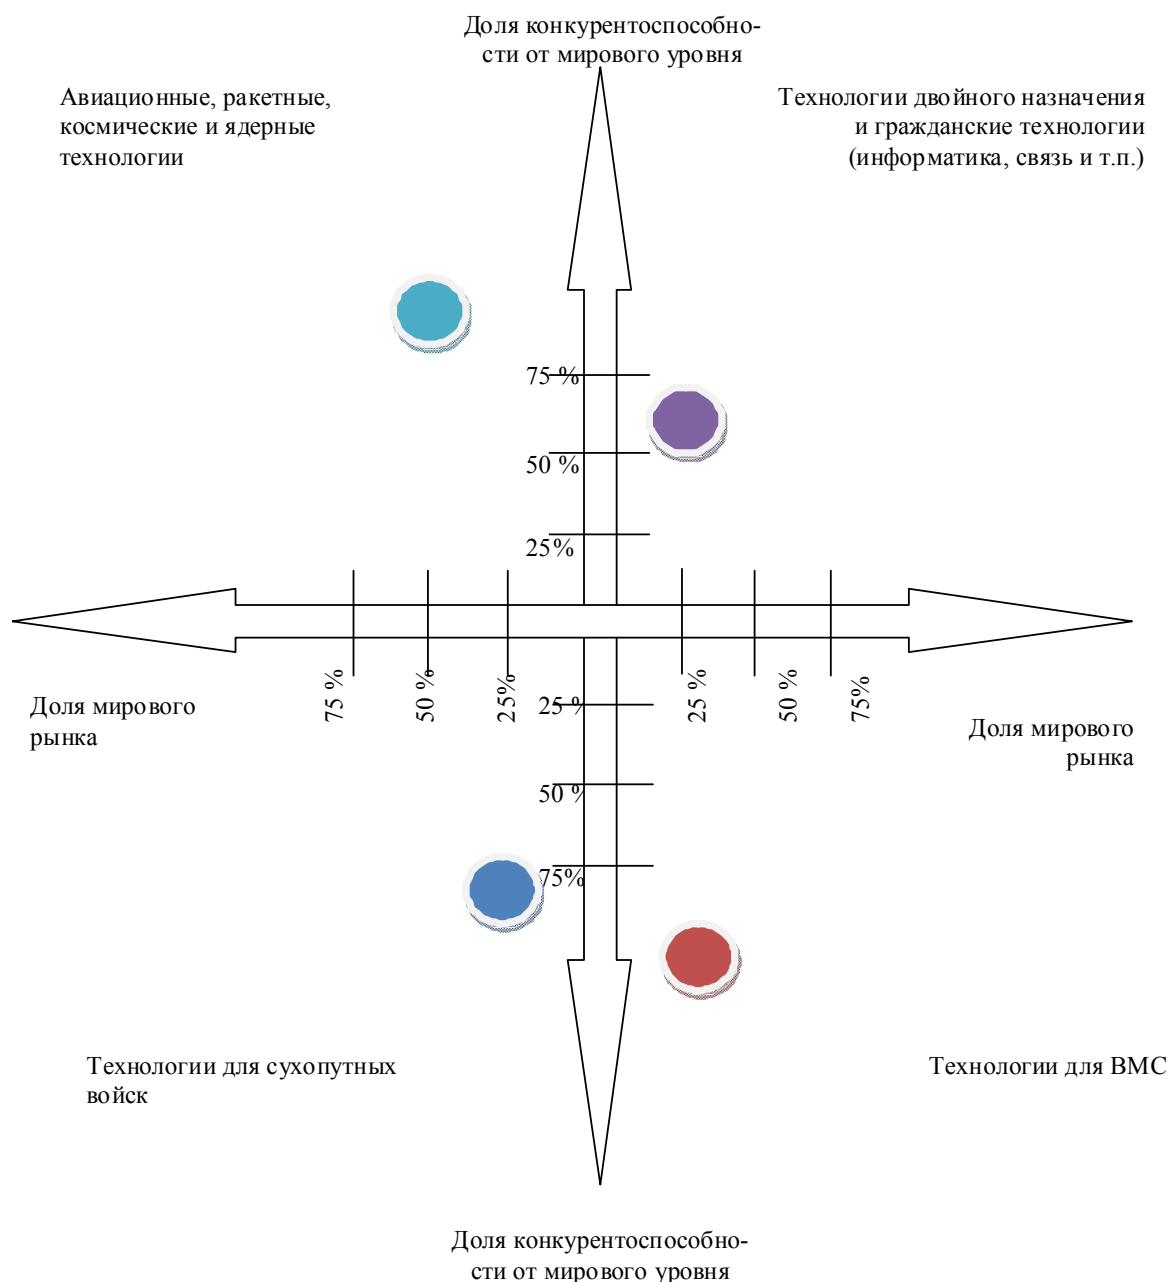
Доля конкурентоспособности от мирового уровня

Авиационные, ракетные, космические и ядерные технологии

Технологии двойного назначения и гражданские технологии (информатика, связь и т.п.)

75 %

50 %

25%

Доля мирового рынка

75 %

50 %

25%

25 %

25 %

50 %

75%

Доля мирового рынка

50 %

75%

Технологии для сухопутных войск

Технологии для ВМС

Доля конкурентоспособности от мирового уровня